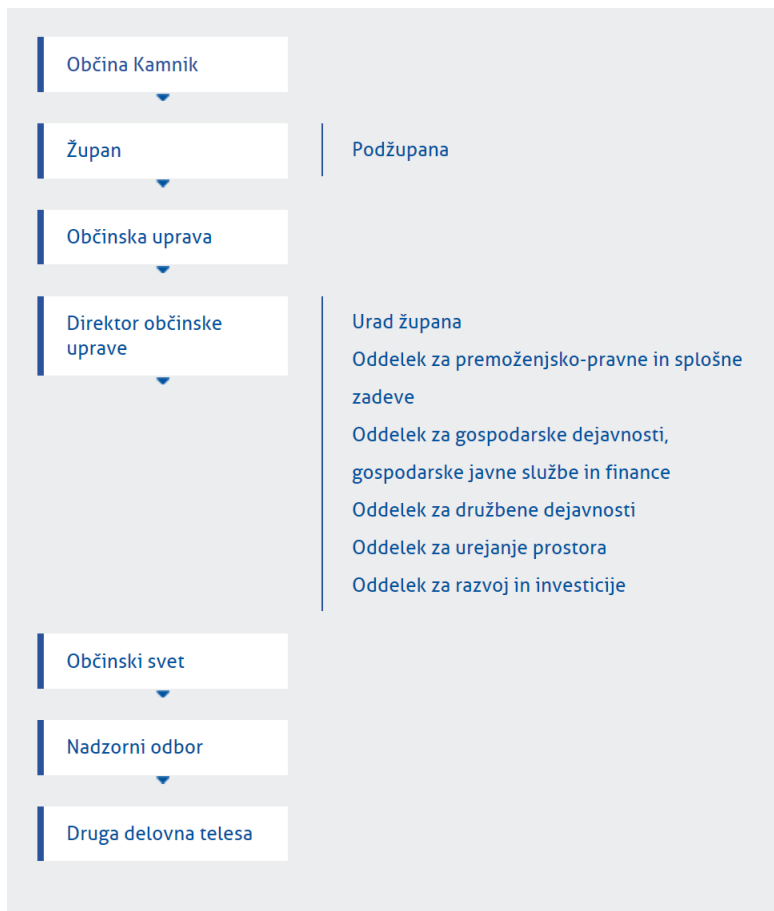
Občina Kamnik

Župan

Podžupana

Občinska uprava

Direktor občinske uprave

Urad župana
Oddelek za premoženjsko-pravne in splošne zadeve
Oddelek za gospodarske dejavnosti, gospodarske javne službe in finance
Oddelek za družbene dejavnosti
Oddelek za urejanje prostora
Oddelek za razvoj in investicije

Občinski svet

Nadzorni odbor

Druga delovna telesa